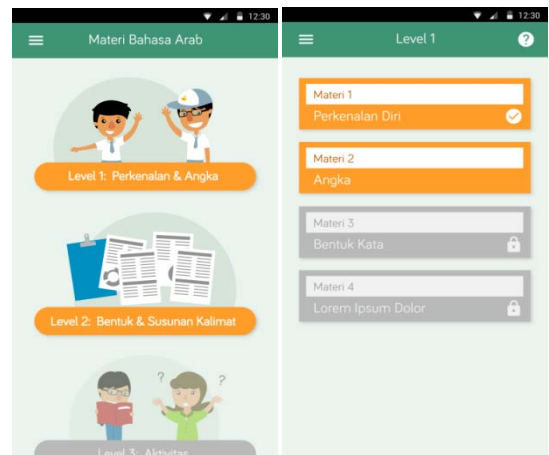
12:30

Materi Bahasa Arab

Level 1: Perkenalan & Angka

Level 2: Bentuk & Susunan Kalimat

?

?

Level 3: Aktivitas

12:30

Level 1

Materi 1
Perkenalan Diri

Materi 2
Angka

Materi 3
Bentuk Kata

Materi 4
Lorem Ipsum Dolor